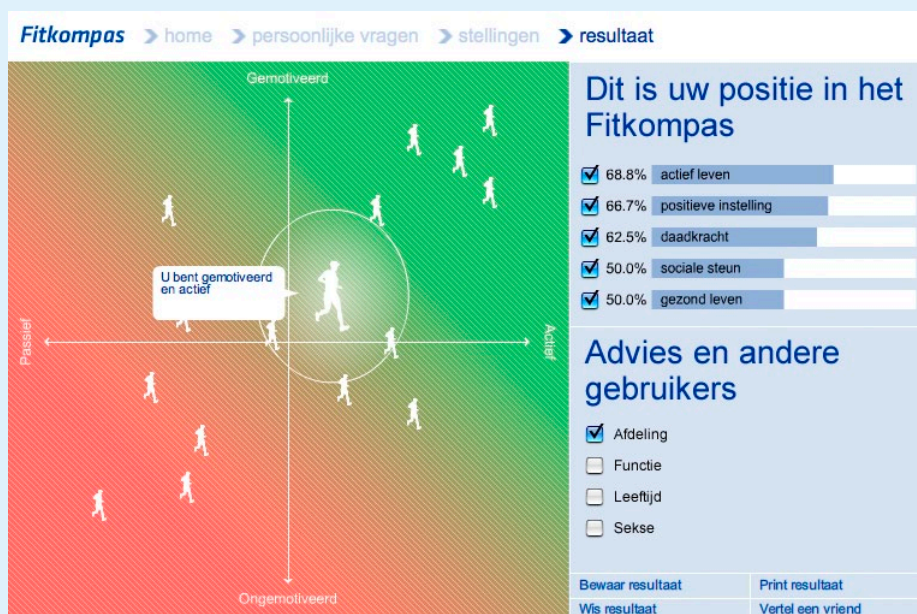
Fitkompas > home > persoonlijke vragen > stellingen > resultaat

Gemotiveerd

U bent gemotiveerd en actief

Passief

Actief

Ongemotiveerd

Dit is uw positie in het Fitkompas

68.8% actief leven

66.7% positieve instelling

62.5% daadkracht

50.0% sociale steun

50.0% gezond leven

Advies en andere gebruikers

Afdeling

Functie

Leeftijd

Sekse

Bewaar resultaat

Print resultaat

Wis resultaat

Vertel een vriend